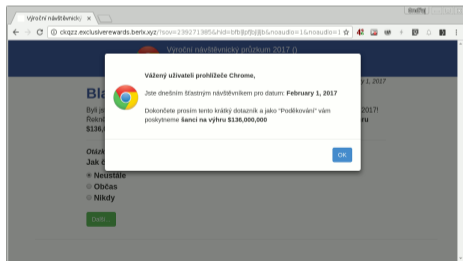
Výroční návštěvnický ×

ckqzz.exclusiverewards.berlx.xyz/?sov=239271385&hid=bfbljljrljljlj&nosudio=1&nosudio=1

Výroční návštěvnický průzkum 2017 ()

y 1, 2017

Bla

Byli j

Řekn

$136,

2017!

ru

Otázk

Jak č

Neustále

Občas

Nikdy

Další

Vážený uživateli prohlížeče Chrome,

Jste dnešním šťastným návštěvníkem pro datum: February 1, 2017

Dokončete prosím tento krátký dotazník a jako "Poděkování" vám poskytneme šanci na výhru $136,000,000

OK